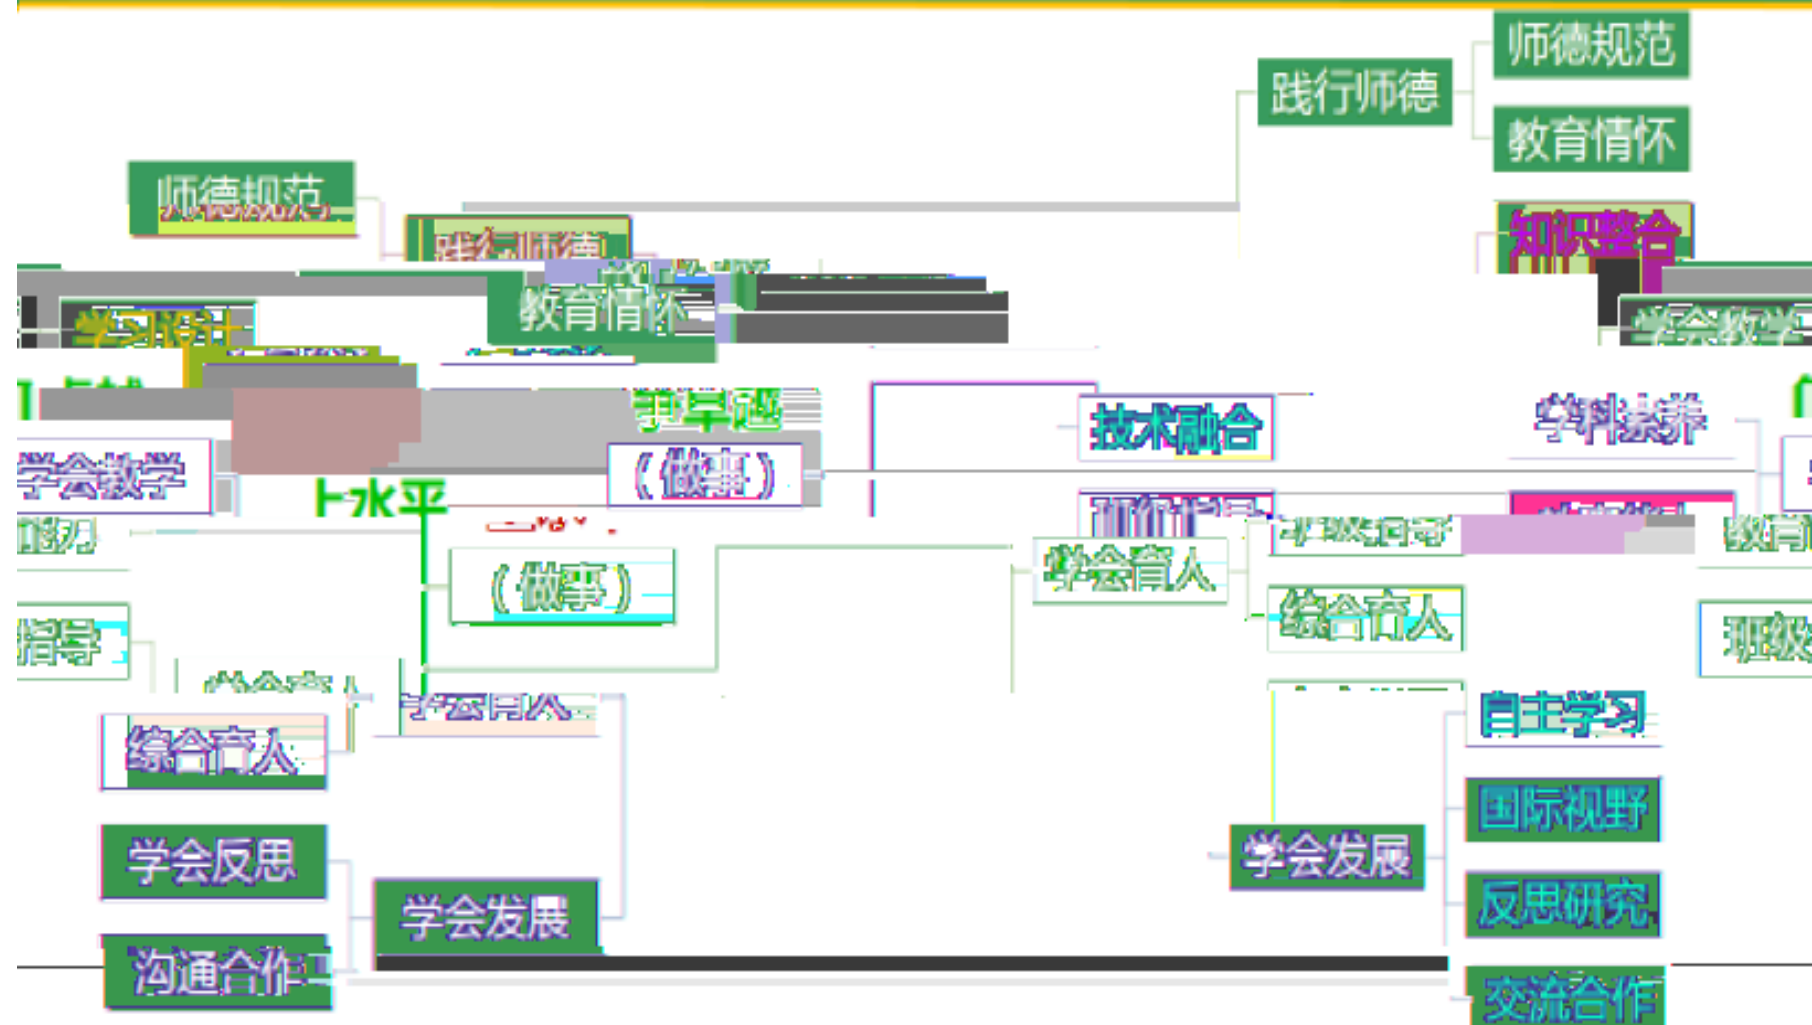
师德规范
践行师德
教育情怀
师德规范
践行师德
知识整合
教育情怀
学会教学
学科素养
技术融合
(做事)
学会教学
上水平
(做事)
学会育人
综合育人
自主学习
综合育人
学会反思
学会发展
学会发展
国际视野
反思研究
沟通合作
交流合作
班级
教育
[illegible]
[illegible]